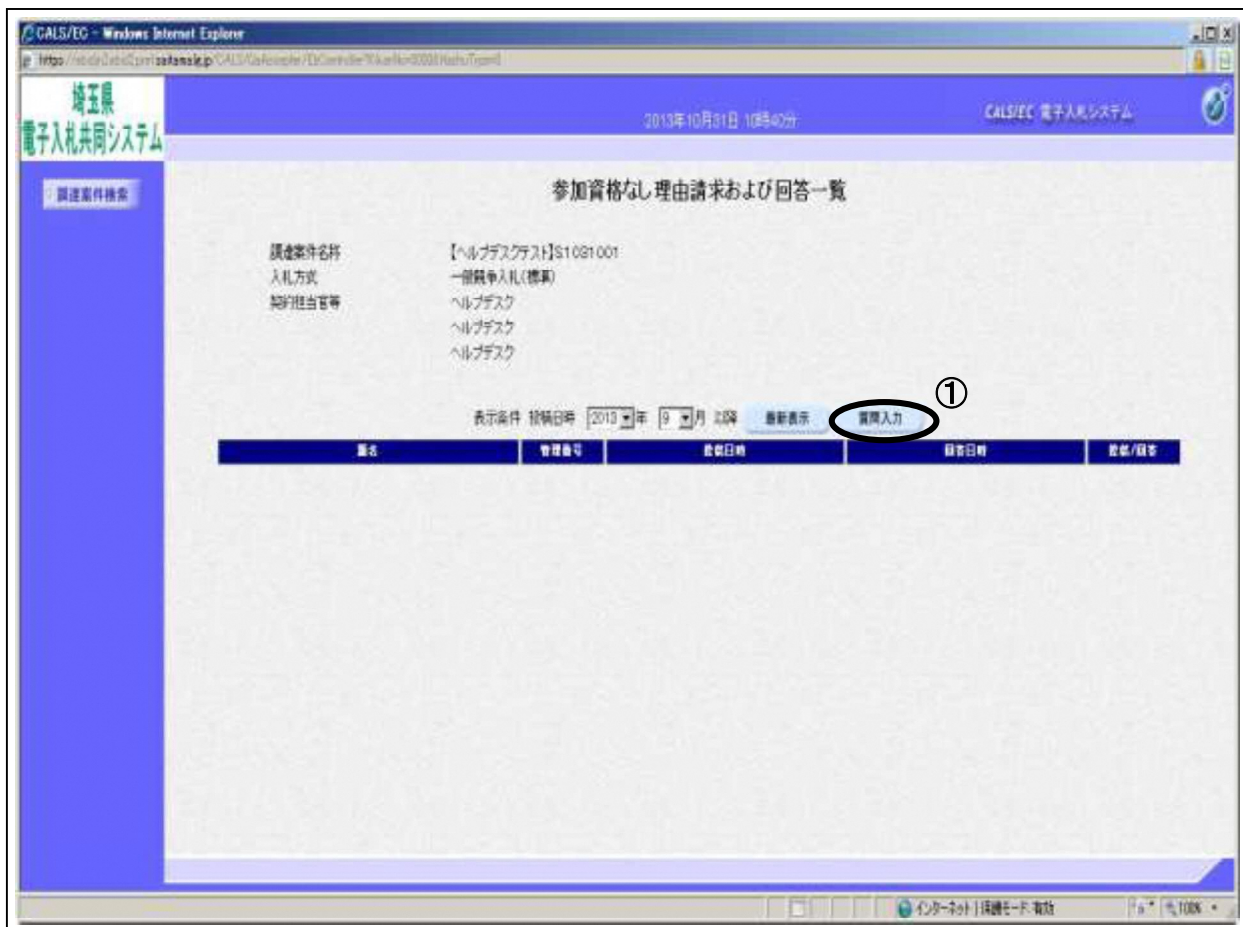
CALS/EC - Windows Internet Explorer

https://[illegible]saitama.lg.jp/CALS/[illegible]

埼玉県
電子入札共同システム

2013年10月31日 10時40分

CALS/EC 電子入札システム

調達案件検索

参加資格なし理由請求および回答一覧

| 調達案件名称 | 【ヘルプデスクテスト】S1031001 |
|---|---|
| 入札方式 | 一般競争入札(標準) |
| 契約担当官等 | ヘルプデスク<br>ヘルプデスク<br>ヘルプデスク |

①

表示条件 提出日時 2013 年 9 月 以降 最新表示 質問入力

| 題名 | 管理番号 | 提出日時 | 回答日時 | 提出/回答 |
|---|---|---|---|---|

インターネット | 保護モード: 有効

100%